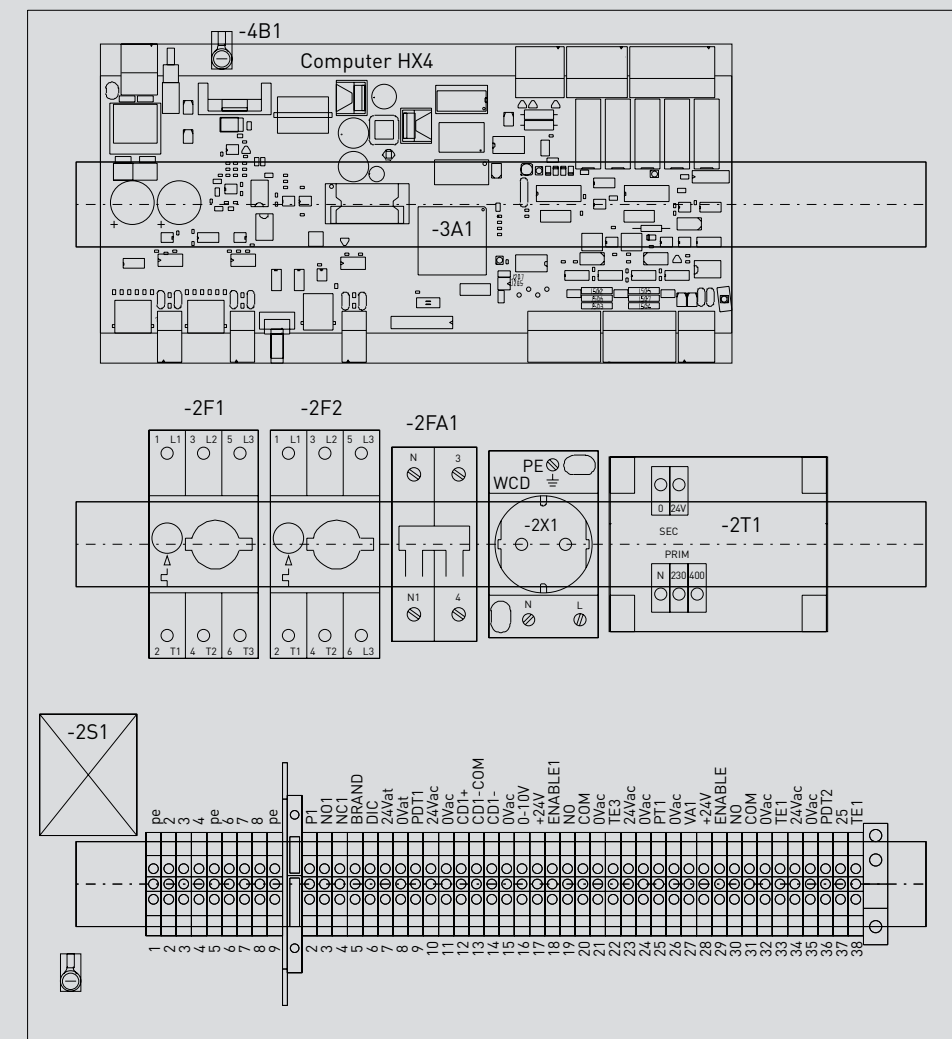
-4B1

Computer HX4

-3A1

-2F1

-2F2

-2FA1

1 L1 3 L2 5 L3

1 L1 3 L2 5 L3

N 3

PE

WCD

-2X1

0 24V

SEC

-2T1

PRIM

N 230 400

2 T1 4 T2 6 T3

2 T1 4 T2 6 L3

N1 4

N L

-2S1

pe 2 3 4 pe 6 7 8 pe

P1 NO1 NC1 BRAND DIC 24Vat 0Vat PDT1 24Vac 0Vac CD1+ CD1-COM CD1- 0Vac 0-10V +24V ENABLE1 NO COM 0Vac TE3 24Vac 0Vac PT1 0Vac VA1 +24V ENABLE NO COM 0Vac TE1 24Vac 0Vac PDT2 25 TE1

1 2 3 4 5 6 7 8 9

1 2 3 4 5 6 7 8 9 10 11 12 13 14 15 16 17 18 19 20 21 22 23 24 25 26 27 28 29 30 31 32 33 34 35 36 37 38